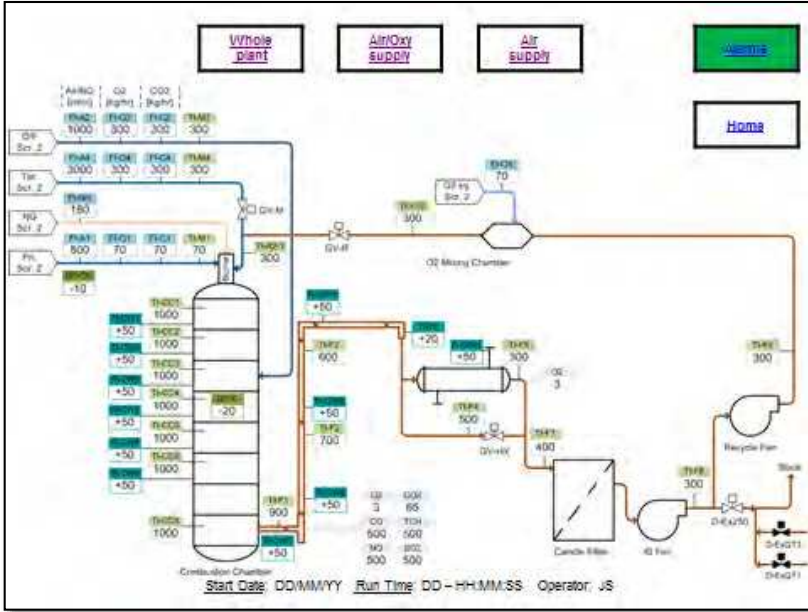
Whole plant

Air/Oxy supply

Air supply

Alarms

Home

Air/NG [m³/h]

O2 [kg/hr]

CO2 [kg/hr]

FI-A2
1000

FI-O2
300

FI-C2
300

TI-M2
300

GR Scr. 2

FI-A4
3000

FI-O4
300

FI-C4
300

TI-M4
300

Ter. Scr. 2

FI-N1
150

NG Scr. 2

FI-A1
500

FI-O1
70

FI-C1
70

TI-M1
70

Pri. Scr. 2

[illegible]
-10

GV-M

TI-O3
300

GV-R

TI-G1
300

O2 Inj. Scr. 2

FI-O5
70

O2 Mixing Chamber

TI-CC1
1000

TI-CC2
1000

TI-CC3
1000

TI-CC4
1000

TI-CC5
1000

TI-CC6
1000

TI-CC7
1000

+50

+50

+50

+50

+50

+50

+50

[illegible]
-20

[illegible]
+60

TI-F2
600

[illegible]
+20

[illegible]
+50

TI-F3
300

O2
3

TI-R
300

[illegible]
+50

TI-F2
700

TI-F4
500

GV-HX

TI-F1
400

TI-F1
900

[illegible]
+50

+50

O2
3

CO2
85

CO
500

TCH
500

NO
500

SO2
500

Combustion Chamber

Candle Filter

ID Fan

TI-F6
300

D-Ex250

Recycle Fan

Stack

D-ExGT3

D-ExGT1

Start Date: DD/MM/YY Run Time: DD – HH:MM:SS Operator: JS